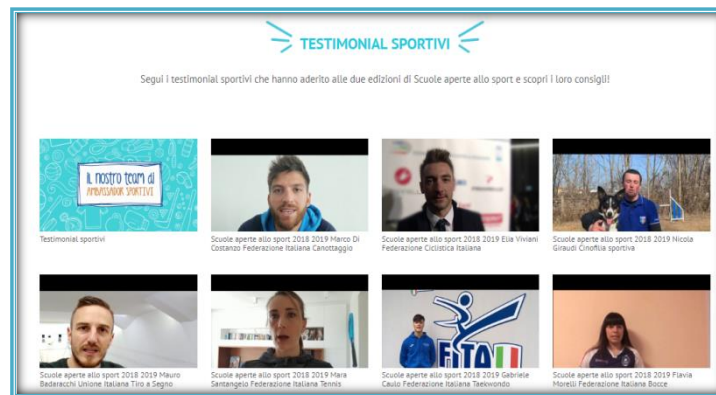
TESTIMONIAL SPORTIVI

Segui i testimonial sportivi che hanno aderito alle due edizioni di Scuole aperte allo sport e scopri i loro consigli!

Il nostro team di AMBASSADOR SPORTIVI

Testimonial sportivi

Scuole aperte allo sport 2018 2019 Marco Di Costanzo Federazione Italiana Canottaggio

Scuole aperte allo sport 2018 2019 Elia Viviani Federazione Ciclistica Italiana

Scuole aperte allo sport 2018 2019 Nicola Giraudi Cinofilia sportiva

Scuole aperte allo sport 2018 2019 Mauro Badaracchi Unione Italiana Tiro a Segno

Scuole aperte allo sport 2018 2019 Mara Santangelo Federazione Italiana Tennis

FITA

Scuole aperte allo sport 2018 2019 Gabriele Caulo Federazione Italiana Taekwondo

Scuole aperte allo sport 2018 2019 Flavia Morelli Federazione Italiana Bocce